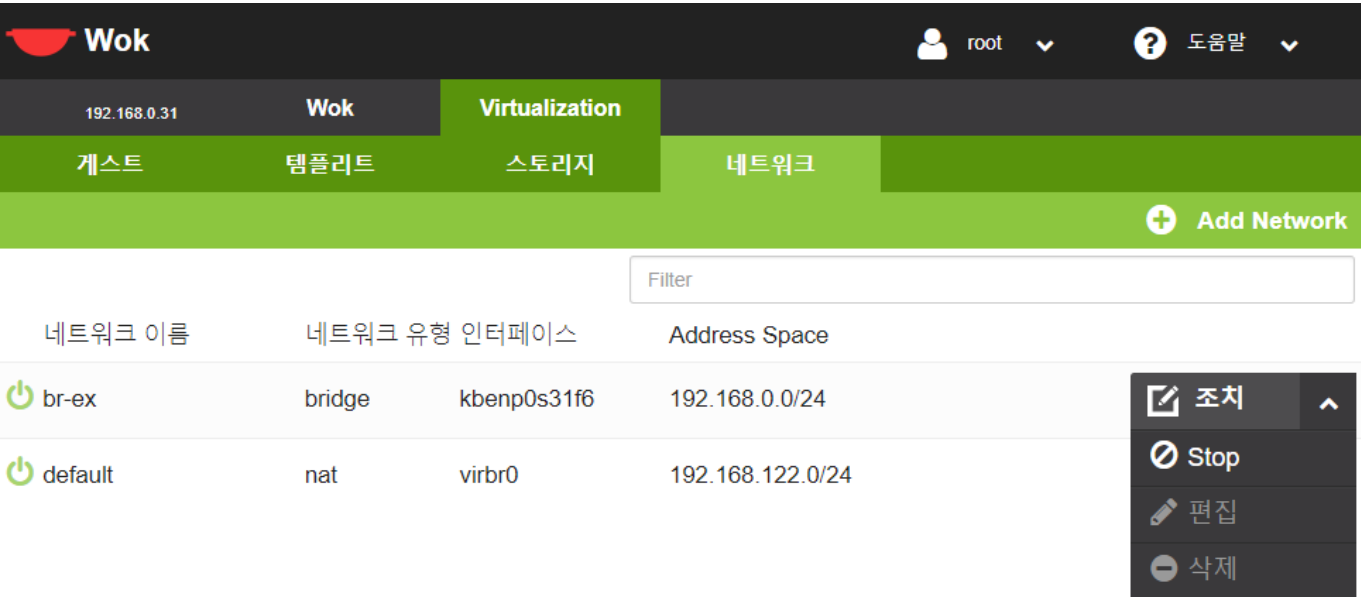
Wok

root

도움말

192.168.0.31

Wok

Virtualization

게스트

템플리트

스토리지

네트워크

Add Network

Filter

| 네트워크 이름 | 네트워크 유형 | 인터페이스 | Address Space |
|---|---|---|---|
| br-ex | bridge | kbenp0s31f6 | 192.168.0.0/24 |
| default | nat | virbr0 | 192.168.122.0/24 |

조치

Stop

편집

삭제